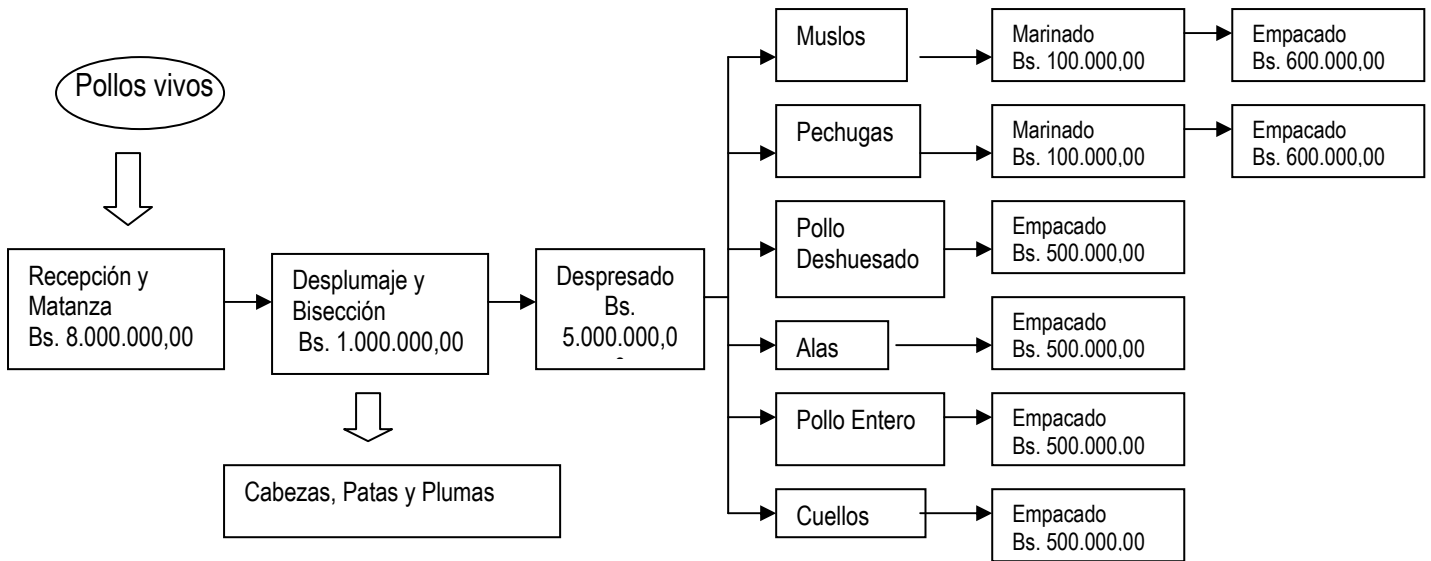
Pollos vivos

Recepción y Matanza Bs. 8.000.000,00

Desplumaje y Bisección Bs. 1.000.000,00

Cabezas, Patas y Plumas

Despresado Bs. 5.000.000,0 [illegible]

Muslos

Marinado Bs. 100.000,00

Empacado Bs. 600.000,00

Pechugas

Marinado Bs. 100.000,00

Empacado Bs. 600.000,00

Pollo Deshuesado

Empacado Bs. 500.000,00

Alas

Empacado Bs. 500.000,00

Pollo Entero

Empacado Bs. 500.000,00

Cuellos

Empacado Bs. 500.000.00